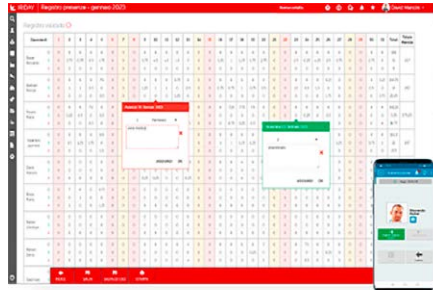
Registro presenze - gennaio 2023

Registro mensile

Dipendenti

1 2 3 4 5 6 7 8 9 10 11 12 13 14 15 16 17 18 19 20 21 22 23 24 25 26 27 28 29 30 31

Totale Mensile

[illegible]

ANNULLA OK

ANNULLA OK

PDF XLSX DISPLAY PDF STAMPA